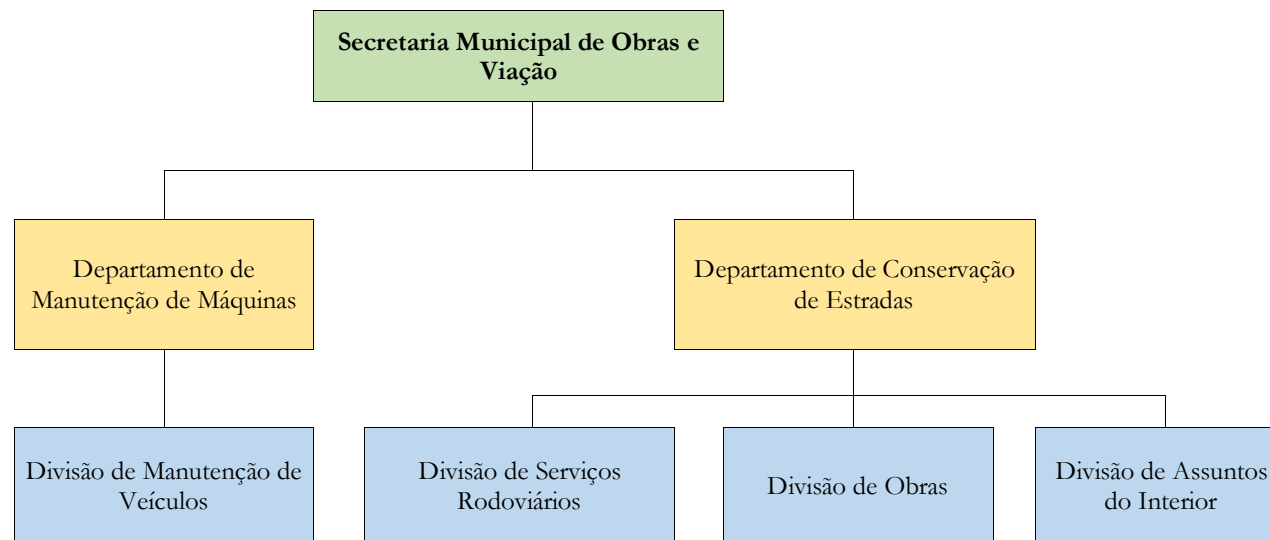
Secretaria Municipal de Obras e Viação

Departamento de Manutenção de Máquinas

Departamento de Conservação de Estradas

Divisão de Manutenção de Veículos

Divisão de Serviços Rodoviários

Divisão de Obras

Divisão de Assuntos do Interior